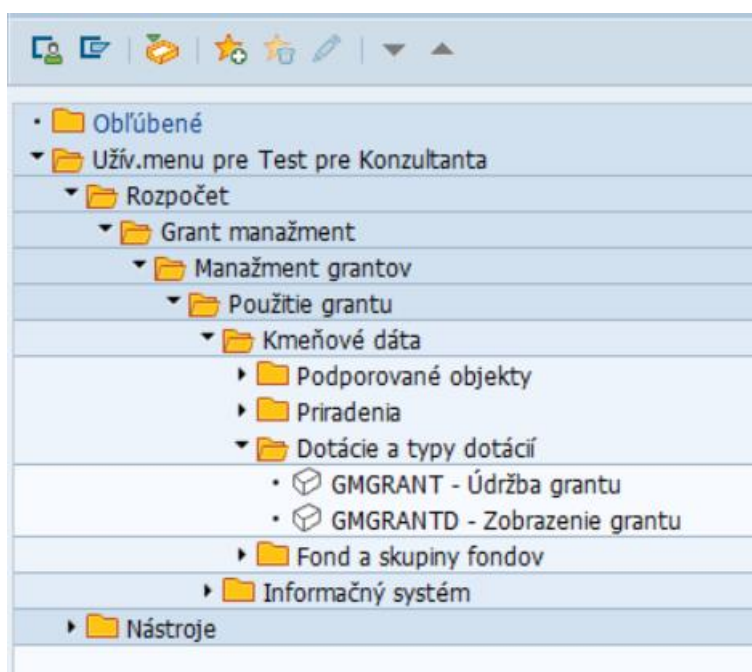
Obľúbené
Užív.menu pre Test pre Konzultanta
Rozpočet
Grant manažment
Manažment grantov
Použitie grantu
Kmeňové dáta
Podporované objekty
Priradenia
Dotácie a typy dotácií
GMGRANT - Údržba grantu
GMGRANTD - Zobrazenie grantu
Fond a skupiny fondov
Informačný systém
Nástroje